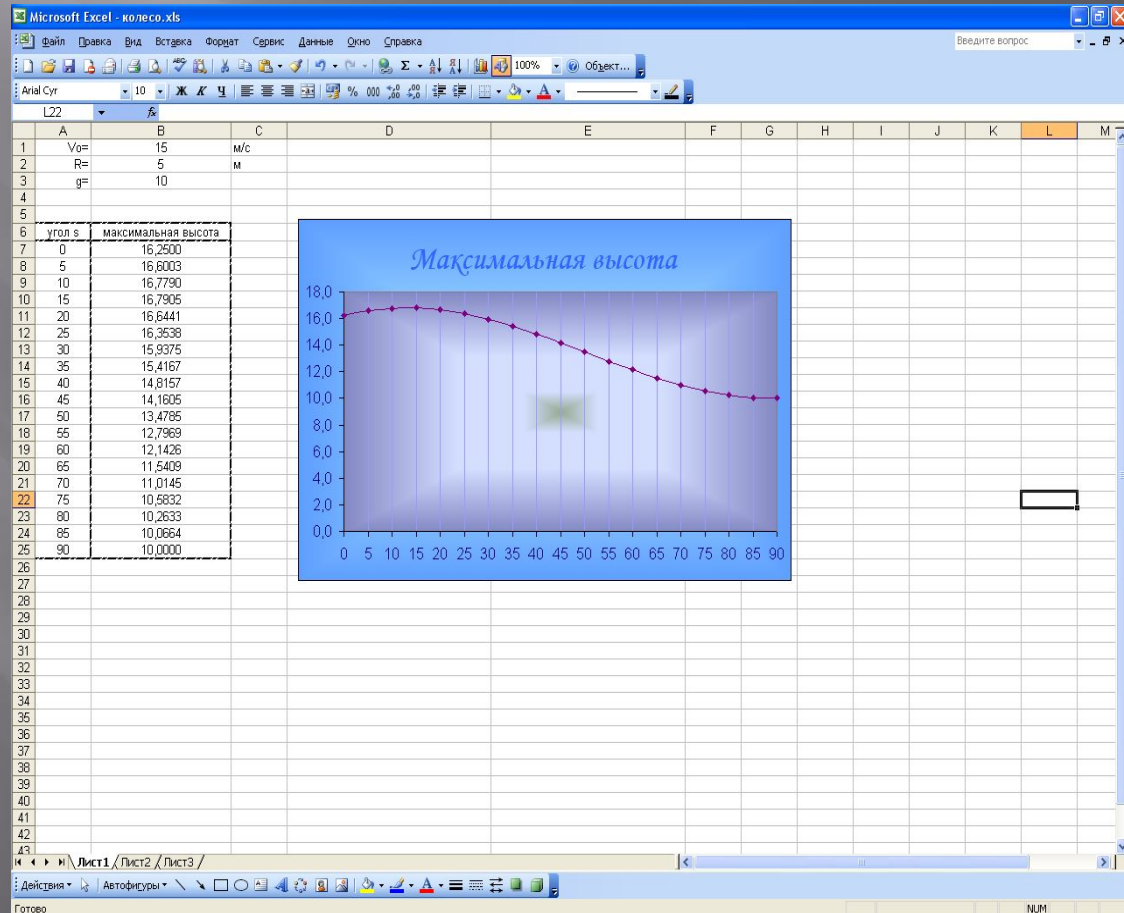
Microsoft Excel - колесо.xls

Файл Правка Вид Вставка Формат Сервис Данные Окно Справка

Введите вопрос

100% Объект...

Arial Cyr 10 Ж К Ч % 000

L22 fx

| | A | B | C |
|---|---|---|---|
| 1 | Vo= | 15 | м/с |
| 2 | R= | 5 | м |
| 3 | g= | 10 | |
| 4 | | | |
| 5 | | | |
| 6 | угол s | максимальная высота | |
| 7 | 0 | 16,2500 | |
| 8 | 5 | 16,6003 | |
| 9 | 10 | 16,7790 | |
| 10 | 15 | 16,7905 | |
| 11 | 20 | 16,6441 | |
| 12 | 25 | 16,3538 | |
| 13 | 30 | 15,9375 | |
| 14 | 35 | 15,4167 | |
| 15 | 40 | 14,8157 | |
| 16 | 45 | 14,1605 | |
| 17 | 50 | 13,4785 | |
| 18 | 55 | 12,7969 | |
| 19 | 60 | 12,1426 | |
| 20 | 65 | 11,5409 | |
| 21 | 70 | 11,0145 | |
| 22 | 75 | 10,5832 | |
| 23 | 80 | 10,2633 | |
| 24 | 85 | 10,0664 | |
| 25 | 90 | 10,0000 | |

D E F G H I J K L M

26 27 28 29 30 31 32 33 34 35 36 37 38 39 40 41 42 43

Максимальная высота

18,0 16,0 14,0 12,0 10,0 8,0 6,0 4,0 2,0 0,0

0 5 10 15 20 25 30 35 40 45 50 55 60 65 70 75 80 85 90

Лист1 Лист2 Лист3

Действия Автофигуры

Готово NUM